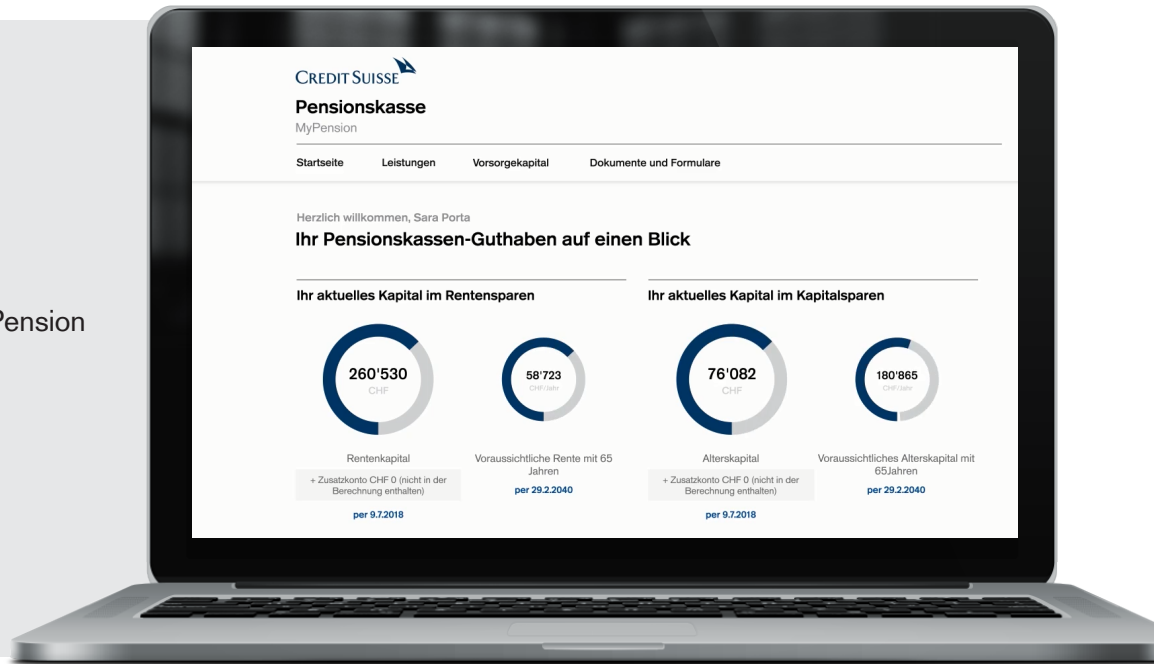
Pension

CREDIT SUISSE

Pensionskasse
MyPension

Startseite Leistungen Vorsorgekapital Dokumente und Formulare

Herzlich willkommen, Sara Porta
Ihr Pensionskassen-Guthaben auf einen Blick

Ihr aktuelles Kapital im Rentensparen

260'530
CHF

Rentenkapital

+ Zusatzkonto CHF 0 (nicht in der Berechnung enthalten)

per 9.7.2018

58'723
CHF/Jahr

Voraussichtliche Rente mit 65 Jahren

per 29.2.2040

Ihr aktuelles Kapital im Kapitalsparen

76'082
CHF

Alterskapital

+ Zusatzkonto CHF 0 (nicht in der Berechnung enthalten)

per 9.7.2018

180'865
CHF/Jahr

Voraussichtliches Alterskapital mit 65Jahren

per 29.2.2040